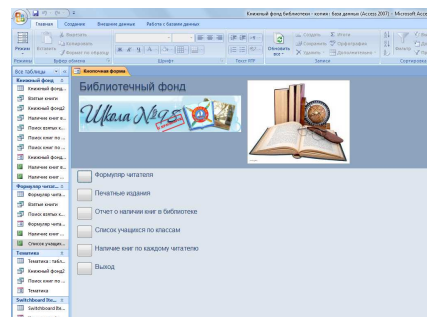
Книжный фонд библиотеки - копия : база данных (Access 2007) - Microsoft Ac

Главная Создание Внешние данные Работа с базами данных

Режим Вставить Вырезать Копировать Формат по образцу Обновить все Создать Сохранить Удалить Итоги Орфография Дополнительно Фильтр

Режимы Буфер обмена Шрифт Текст RTF Записи Сортировка

Все таблицы

Книжный фонд
Книжный фонд...
Взятые книги
Книжный фонд1
Наличие книг в...
Поиск взятых к...
Поиск книг по ...
Поиск книг по ...
Книжный фонд...
Наличие книг ...
Наличие книг ...

Формуляр читате...
Формуляр чита...
Взятые книги
Поиск взятых к...
Формуляр чита...
Наличие книг ...
Список учащих...

Тематика
Тематика : табл...
Книжный фонд2
Поиск книг по ...
Тематика

Switchboard Ite...
Switchboard Ite...

Кнопочная форма

Библиотечный фонд

Школа №15

Формуляр читателя

Печатные издания

Отчет о наличии книг в библиотеке

Список учащихся по классам

Наличие книг по каждому читателю

Выход